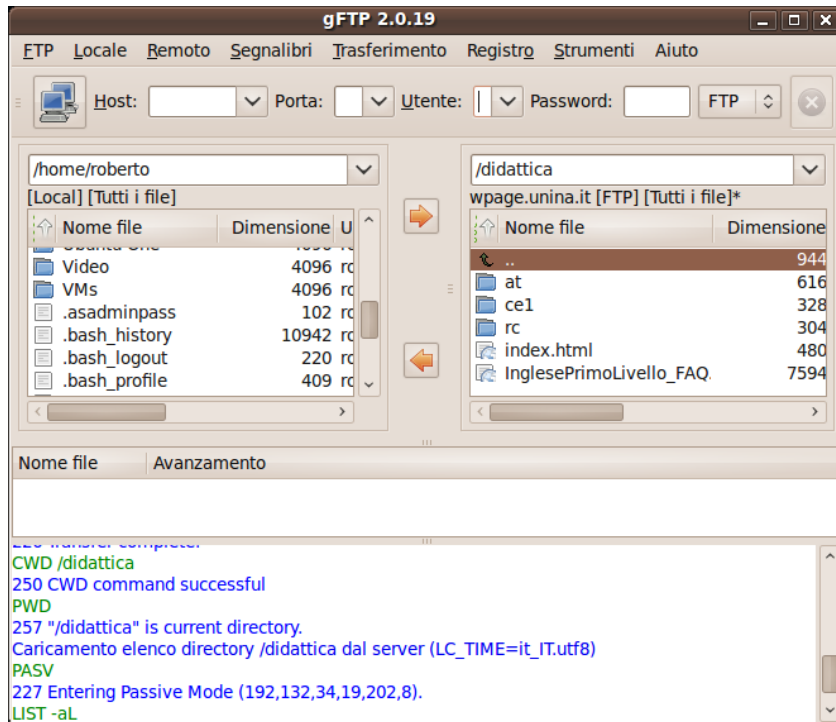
gFTP 2.0.19

FTP Locale Remoto Segnalibri Trasferimento Registro Strumenti Aiuto

Host: Porta: Utente: Password: FTP

/home/roberto
[Local] [Tutti i file]

| Nome file | Dimensione | U |
|---|---|---|
| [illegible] | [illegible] | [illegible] |
| Video | 4096 | ro |
| VMs | 4096 | ro |
| .asadminpass | 102 | ro |
| .bash_history | 10942 | ro |
| .bash_logout | 220 | ro |
| .bash_profile | 409 | ro |

/didattica
wpage.unina.it [FTP] [Tutti i file]*

| Nome file | Dimensione |
|---|---|
| .. | 944 |
| at | 616 |
| ce1 | 328 |
| rc | 304 |
| index.html | 480 |
| InglesePrimoLivello_FAQ. | 7594 |

Nome file Avanzamento

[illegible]
CWD /didattica
250 CWD command successful
PWD
257 "/didattica" is current directory.
Caricamento elenco directory /didattica dal server (LC_TIME=it_IT.utf8)
PASV
227 Entering Passive Mode (192,132,34,19,202,8).
LIST -aL